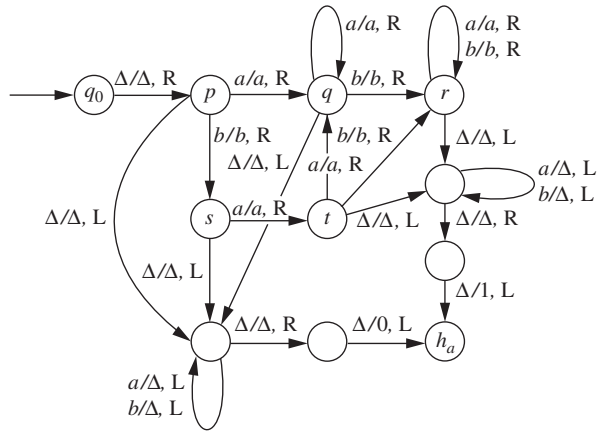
$q_0$ $\Delta/\Delta$, R $p$ $a/a$, R $q$ $a/a$, R $b/b$, R $r$ $a/a$, R $b/b$, R

$b/b$, R $\Delta/\Delta$, L $b/b$, R $\Delta/\Delta$, L

$a/a$, R $a/\Delta$, L $b/\Delta$, L

$\Delta/\Delta$, L $s$ $a/a$, R $t$ $\Delta/\Delta$, L $\Delta/\Delta$, R

$\Delta/\Delta$, L

$\Delta/1$, L

$\Delta/\Delta$, R $\Delta/0$, L $h_a$

$a/\Delta$, L $b/\Delta$, L